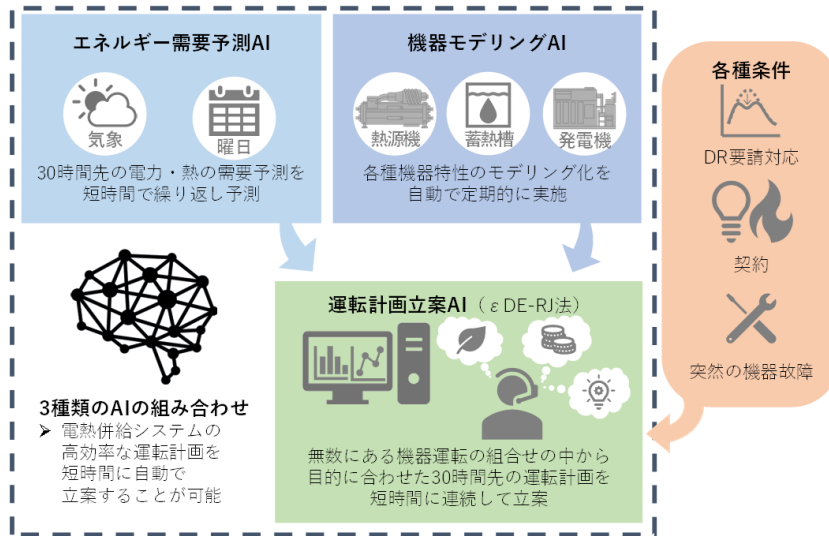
エネルギー需要予測AI

気象

曜日

30時間先の電力・熱の需要予測を短時間で繰り返し予測

機器モデリングAI

熱源機

蓄熱槽

発電機

各種機器特性のモデリング化を自動で定期的に実施

各種条件

DR要請対応

契約

突然の機器故障

3種類のAIの組み合わせ

➤ 電熱併給システムの高効率な運転計画を短時間に自動で立案することが可能

運転計画立案AI（εDE-RJ法）

無数にある機器運転の組合せの中から目的に合わせた30時間先の運転計画を短時間に連続して立案